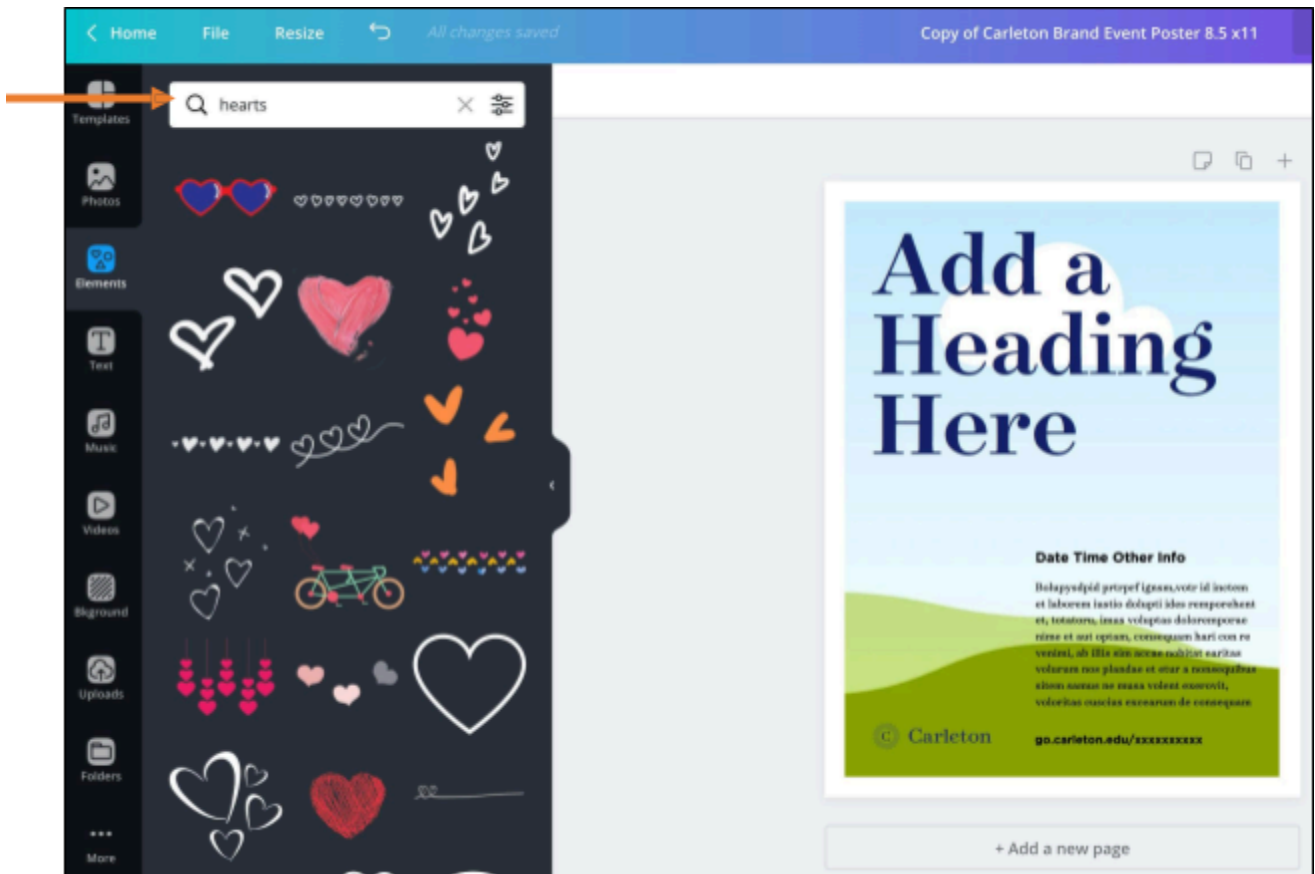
< Home File Resize All changes saved Copy of Carleton Brand Event Poster 8.5 x11

Templates
Photos
Elements
Text
Music
Videos
Bkground
Uploads
Folders
More

hearts

Add a Heading Here

Date Time Other Info

Bolapyudpid pricpef ignam,votr id isotem et laborem iostio dolupti ides remporehent et, totatorm, imus voluptas doloremporae nime et aut optam, consequam hari con re venimi, ab illis sim aceae nobitat earitas volurum nos plandae et etur a nonsequibus sitem namus ne nusa volent exerovit, voloritas cuscius exceaetam de consequare

Carleton

go.carleton.edu/xxxxxxxxxx

+ Add a new page